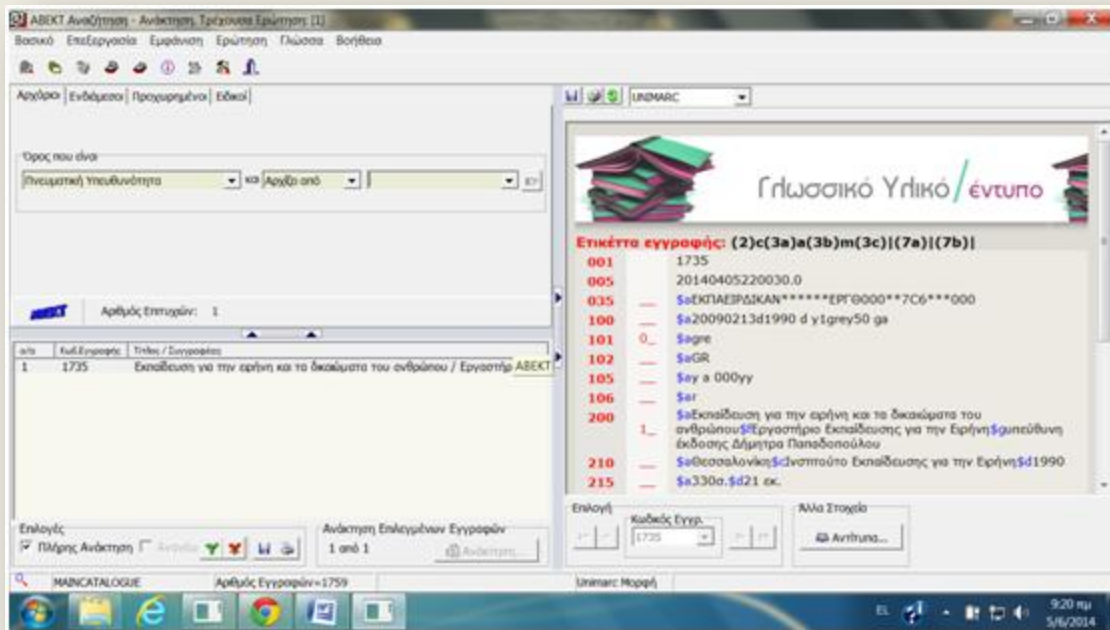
ABEKT Αναζήτηση - Ανάκτηση, Τρέχουσα Ερώτηση [1]

Βασικό Επεξεργασία Εμφάνιση Ερώτηση Γλώσσα Βοήθεια

Αρχάριοι Ενδιάμεσοι Προχωρημένοι Ειδικοί

Όρος που είναι

Πνευματική Υπευθυνότητα και Αρχίζει από

ABEKT Αριθμός Επιτυχιών: 1

| α/α | Κωδ.Εγγραφής | Τίτλος / Συγγραφέας |
|---|---|---|
| 1 | 1735 | Εκπαίδευση για την ειρήνη και τα δικαιώματα του ανθρώπου / Εργαστήρ |

ABEKT

Επιλογές
Πλήρης Ανάκτηση Αντίτυπα

Ανάκτηση Επιλεγμένων Εγγραφών
1 από 1
Ανάκτηση...

UNIMARC

Γλωσσικό Υλικό / έντυπο

Ετικέττα εγγραφής: (2)c(3a)a(3b)m(3c)|(7a)|(7b)|

| | | |
|---|---|---|
| 001 | | 1735 |
| 005 | | 20140405220030.0 |
| 035 | __ | $aΕΚΠΑΙΕΙΡΔΙΚΑΝ******ΕΡΓ0000**7C6***000 |
| 100 | __ | $a20090213d1990 d y1grey50 ga |
| 101 | 0_ | $agre |
| 102 | __ | $aGR |
| 105 | __ | $ay a 000yy |
| 106 | __ | $ar |
| 200 | 1_ | $aΕκπαίδευση για την ειρήνη και τα δικαιώματα του ανθρώπου$fΕργαστήριο Εκπαίδευσης για την Ειρήνη$gυπεύθυνη έκδοσης Δήμητρα Παπαδοπούλου |
| 210 | __ | $aΘεσσαλονίκη$cΙνστιτούτο Εκπαίδευσης για την Ειρήνη$d1990 |
| 215 | __ | $a330σ.$d21 εκ. |

Επιλογή
Κωδικός Εγγρ.
1735

Άλλα Στοιχεία
Αντίτυπα...

MAINCATALOGUE Αριθμός Εγγραφών=1759 Unimarc Μορφή

EL 9:20 πμ 5/6/2014